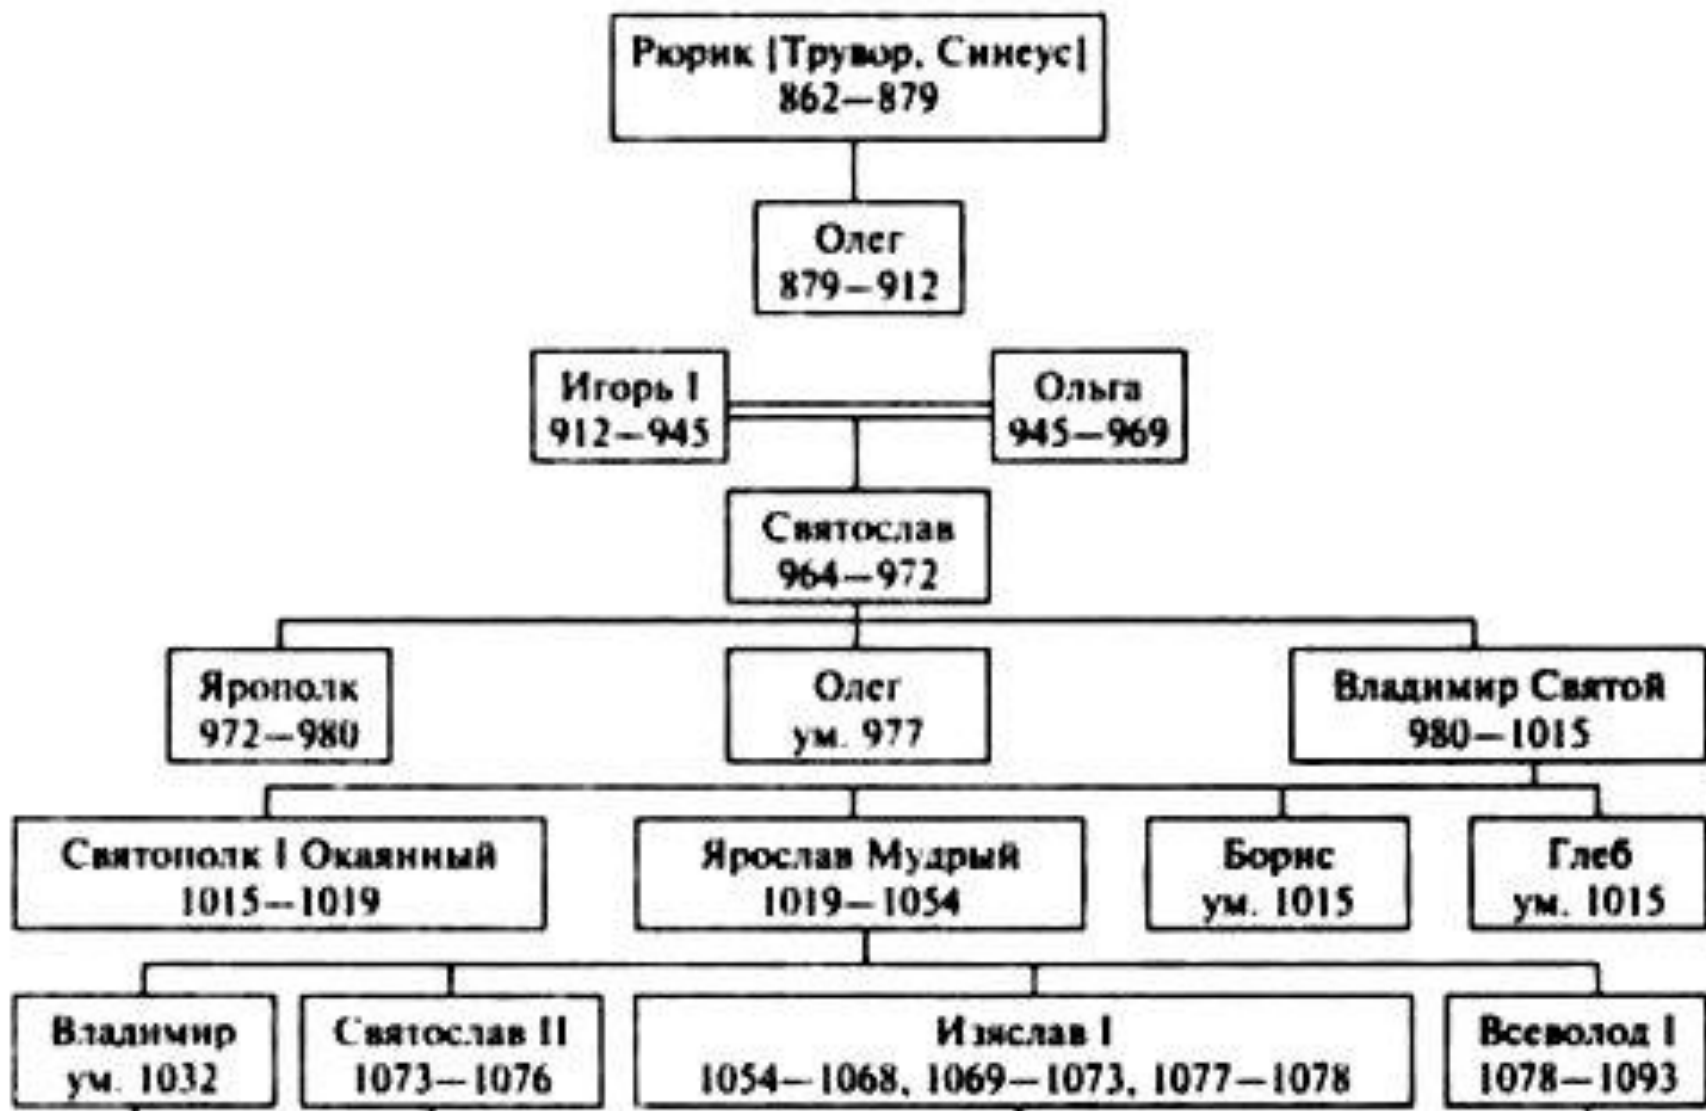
Рюрик [Трувор, Синеус]
862–879

Олег
879–912

Игорь I
912–945

Ольга
945–969

Святослав
964–972

Ярополк
972–980

Олег
ум. 977

Владимир Святой
980–1015

Святополк I Окаянный
1015–1019

Ярослав Мудрый
1019–1054

Борис
ум. 1015

Глеб
ум. 1015

Владимир
ум. 1032

Святослав II
1073–1076

Изяслав I
1054–1068, 1069–1073, 1077–1078

Всеволод I
1078–1093